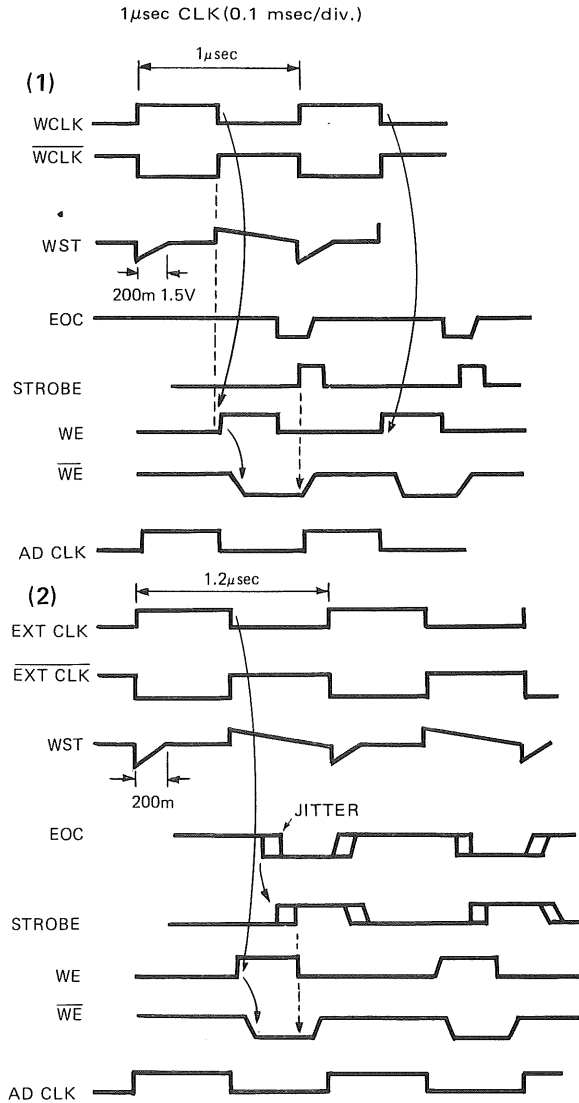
1$\mu$sec CLK(0.1 msec/div.)

1$\mu$sec

(1)

WCLK

$\overline{\text{WCLK}}$

WST

200m 1.5V

EOC

STROBE

WE

$\overline{\text{WE}}$

AD CLK

1.2$\mu$sec

(2)

EXT CLK

$\overline{\text{EXT CLK}}$

WST

200m

JITTER

EOC

STROBE

WE

$\overline{\text{WE}}$

AD CLK